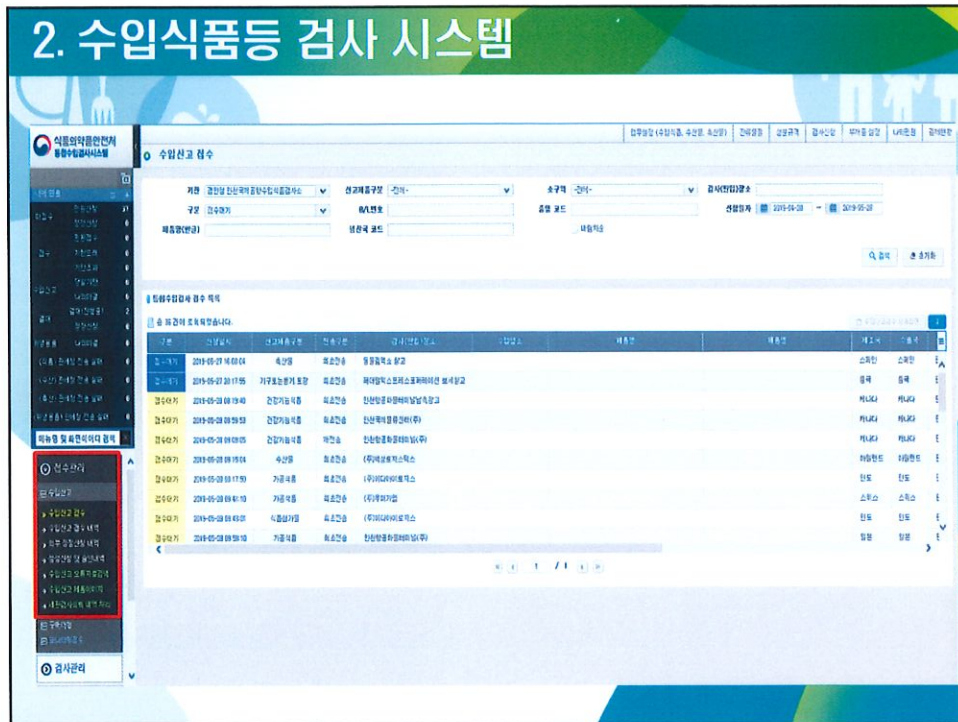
2. 수입식품등 검사 시스템

식품의약품안전처
통합수입검사시스템

수입신고 접수

접수관리

수입신고

수입신고 접수

검사관리

통합수입검사 접수 목록

총 10건이 조회되었습니다.

| 구분 | 신청일시 | 신고제품구분 | 전송구분 | 검사(반입)장소 |
|---|---|---|---|---|
| 접수대기 | 2019-05-27 16:03:04 | 축산물 | 최초전송 | 동원냉장 창고 |
| 접수대기 | 2019-05-27 20:17:55 | 기구또는용기·포장 | 최초전송 | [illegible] |
| 접수대기 | 2019-05-28 08:19:40 | 건강기능식품 | 최초전송 | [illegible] |
| 접수대기 | 2019-05-28 09:09:59 | 건강기능식품 | 최초전송 | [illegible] |
| 접수대기 | 2019-05-28 09:09:05 | 건강기능식품 | 재전송 | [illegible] |
| 접수대기 | 2019-05-28 09:15:04 | 수산물 | 최초전송 | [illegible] |
| 접수대기 | 2019-05-28 09:17:50 | 가공식품 | 최초전송 | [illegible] |
| 접수대기 | 2019-05-28 09:41:10 | 가공식품 | 최초전송 | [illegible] |
| 접수대기 | 2019-05-28 09:49:01 | 식품첨가물 | 최초전송 | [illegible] |
| 접수대기 | 2019-05-28 09:50:10 | 가공식품 | 최초전송 | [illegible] |

검색 초기화